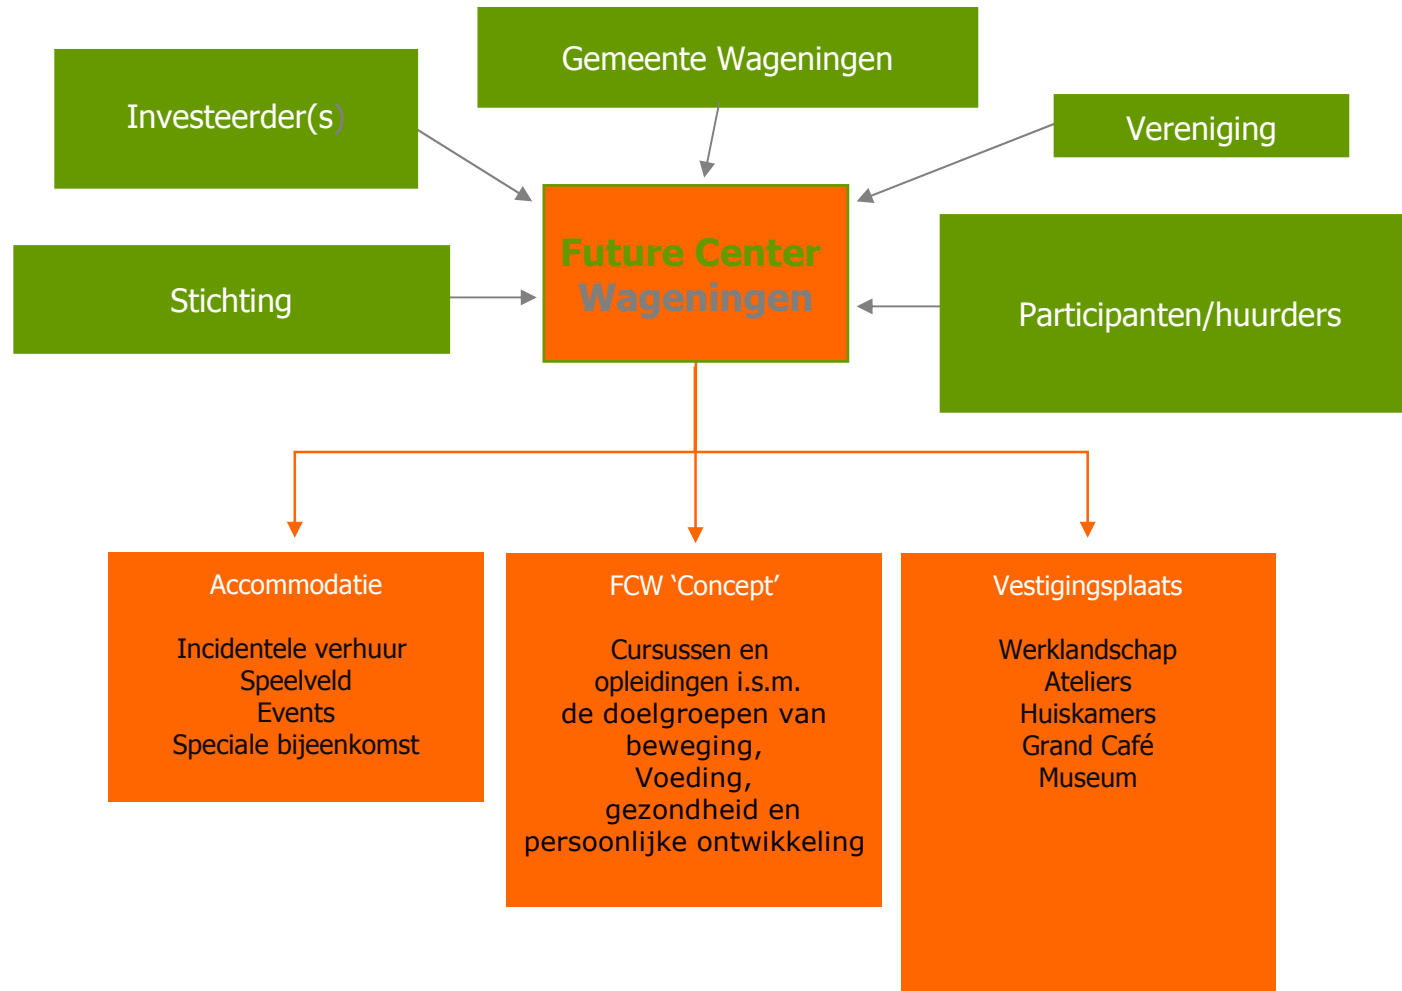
Gemeente Wageningen

Investeerder(s)

Vereniging

Stichting

Future Center Wageningen

Participanten/huurders

Accommodatie

Incidentele verhuur
Speelveld
Events
Speciale bijeenkomst

FCW ‘Concept’

Cursussen en opleidingen i.s.m. de doelgroepen van beweging, Voeding, gezondheid en persoonlijke ontwikkeling

Vestigingsplaats

Werklandschap
Ateliers
Huiskamers
Grand Café
Museum